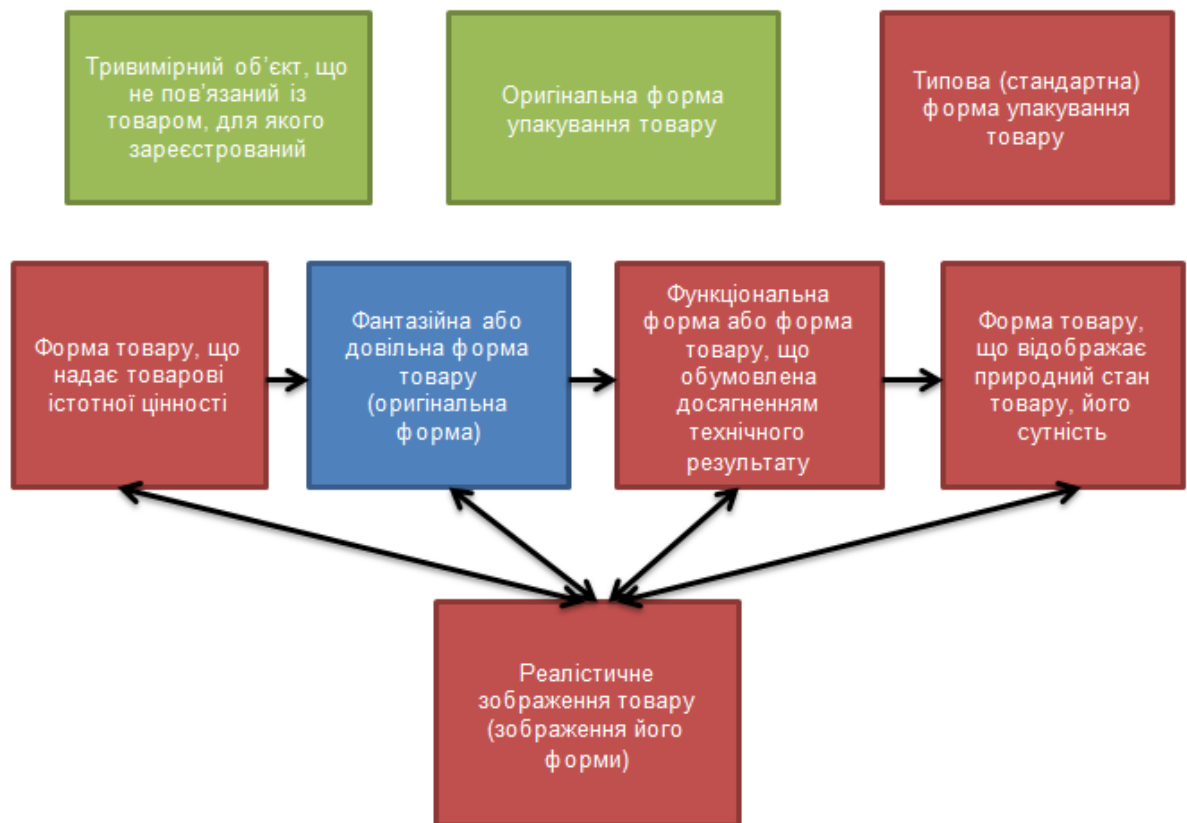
Тривимірний об'єкт, що не пов'язаний із товаром, для якого зареєстрований

Оригінальна форма упакування товару

Типова (стандартна) форма упакування товару

Форма товару, що надає товарові істотної цінності

Фантазійна або довільна форма товару (оригінальна форма)

Функціональна форма або форма товару, що обумовлена досягненням технічного результату

Форма товару, що відображає природний стан товару, його сутність

Реалістичне зображення товару (зображення його форми)